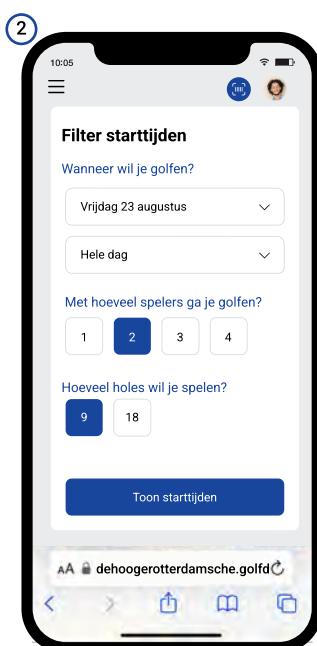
2

10:05

Filter starttijden

Wanneer wil je golfen?

Vrijdag 23 augustus

Hele dag

Met hoeveel spelers ga je golfen?

1 2 3 4

Hoeveel holes wil je spelen?

9 18

Toon starttijden

AA dehoogerotterdamsche.golfd